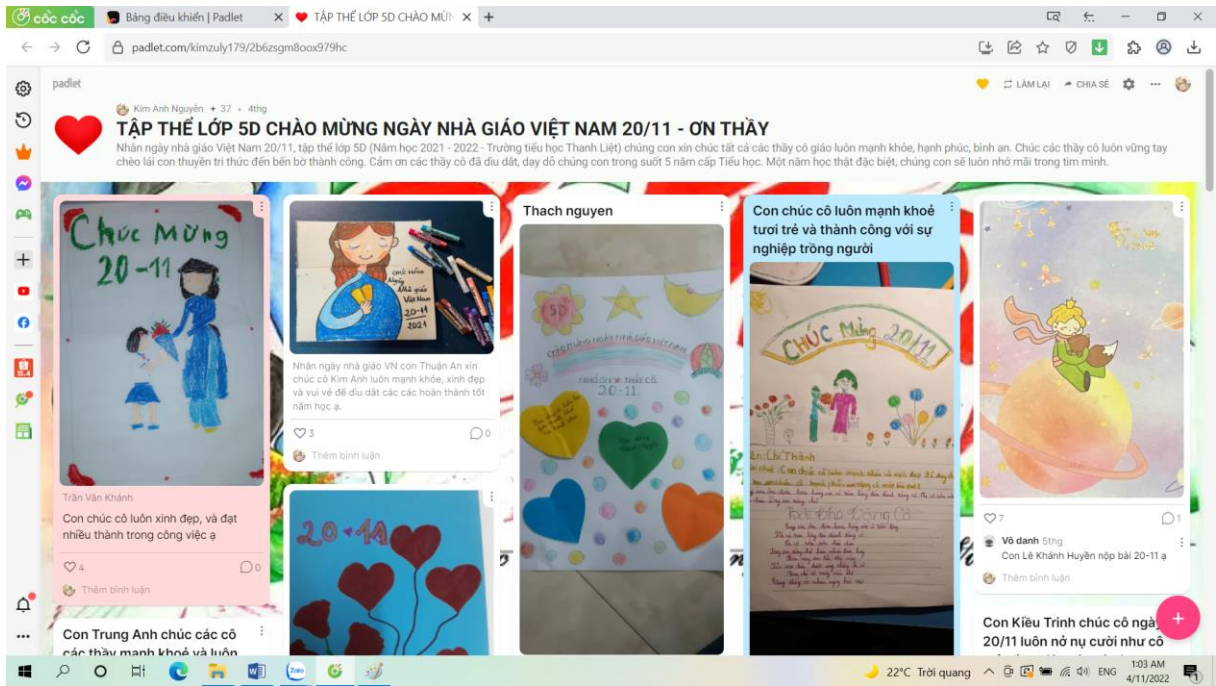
cốc cốc | Bảng điều khiển | Padlet | TẬP THỂ LỚP 5D CHÀO MỪN

padlet.com/kimzuly179/2b6zsgm8oox979hc

padlet

LÀM LẠI   CHIA SẺ

Kim Anh Nguyễn + 37 • 4thg

TẬP THỂ LỚP 5D CHÀO MỪNG NGÀY NHÀ GIÁO VIỆT NAM 20/11 - ƠN THẦY

Nhân ngày nhà giáo Việt Nam 20/11, tập thể lớp 5D (Năm học 2021 - 2022 - Trường tiểu học Thanh Liệt) chúng con xin chúc tất cả các thầy cô giáo luôn mạnh khỏe, hạnh phúc, bình an. Chúc các thầy cô luôn vững tay chèo lái con thuyền tri thức đến bến bờ thành công. Cảm ơn các thầy cô đã dìu dắt, dạy dỗ chúng con trong suốt 5 năm cấp Tiểu học. Một năm học thật đặc biệt, chúng con sẽ luôn nhớ mãi trong tim mình.

Chúc Mừng 20-11

Trần Văn Khánh

Con chúc cô luôn xinh đẹp, và đạt nhiều thành trong công việc ạ

4   0

Thêm bình luận

Con Trung Anh chúc các cô các thầy mạnh khoẻ và luôn

Chúc mừng ngày Nhà giáo Việt Nam 20-11 2021

Nhân ngày nhà giáo VN con Thuận An xin chúc cô Kim Anh luôn mạnh khỏe, xinh đẹp và vui vẻ để dìu dắt các các hoàn thành tốt năm học ạ.

3   0

Thêm bình luận

20-11

Thach nguyen

5D

20-11

Con chúc cô luôn mạnh khoẻ tươi trẻ và thành công với sự nghiệp trồng người

CHÚC Mừng 20/11

7   1

Vô danh 5thg

Con Lê Khánh Huyền nộp bài 20-11 ạ

Thêm bình luận

Con Kiều Trinh chúc cô ngày 20/11 luôn nở nụ cười như cô

22°C Trời quang   ENG   1:03 AM 4/11/2022